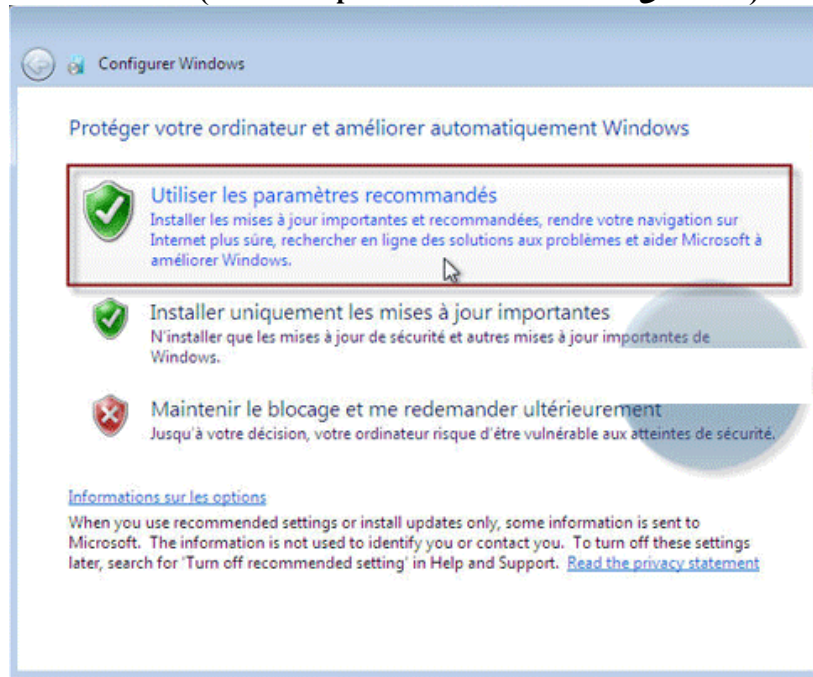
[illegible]

Configurer Windows

Protéger votre ordinateur et améliorer automatiquement Windows

Utiliser les paramètres recommandés
Installer les mises à jour importantes et recommandées, rendre votre navigation sur Internet plus sûre, rechercher en ligne des solutions aux problèmes et aider Microsoft à améliorer Windows.

Installer uniquement les mises à jour importantes
N'installer que les mises à jour de sécurité et autres mises à jour importantes de Windows.

Maintenir le blocage et me redemander ultérieurement
Jusqu'à votre décision, votre ordinateur risque d'être vulnérable aux atteintes de sécurité.

Informations sur les options
When you use recommended settings or install updates only, some information is sent to Microsoft. The information is not used to identify you or contact you. To turn off these settings later, search for 'Turn off recommended setting' in Help and Support. Read the privacy statement